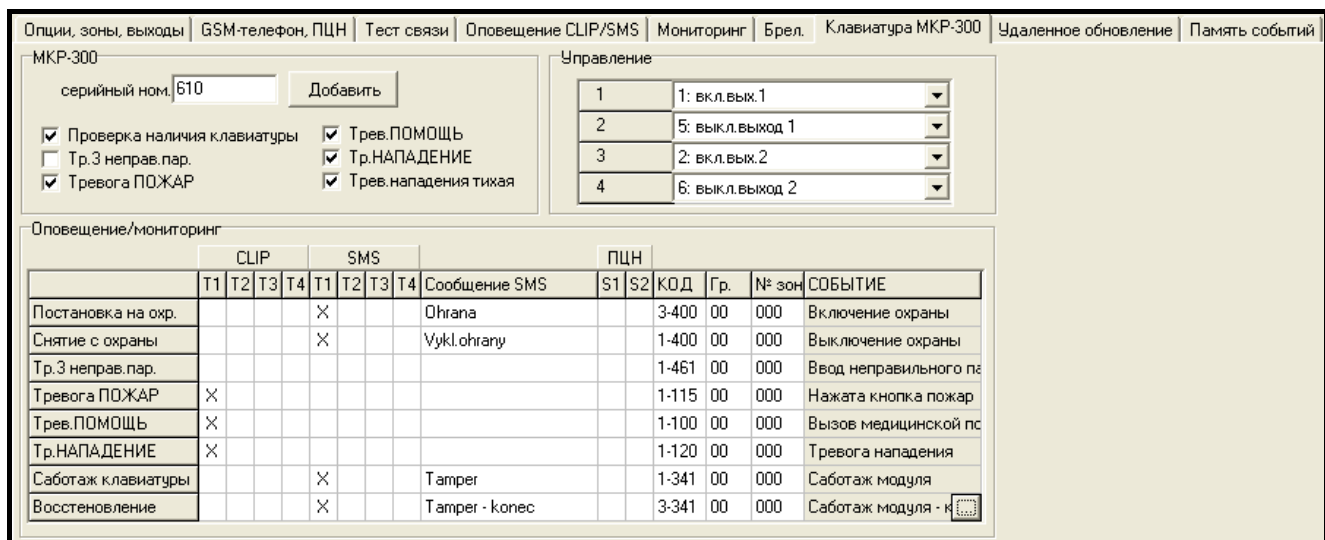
Опции, зоны, выходы | GSM-телефон, ПЦН | Тест связи | Оповещение CLIP/SMS | Мониторинг | Брел. | Клавиатура МКР-300 | Удаленное обновление | Память событий

МКР-300

серийный ном. 610 Добавить

☑ Проверка наличия клавиатуры
☐ Тр.3 неправ.пар.
☑ Тревога ПОЖАР
☑ Трев.ПОМОЩЬ
☑ Тр.НАПАДЕНИЕ
☑ Трев.нападения тихая

Управление

| 1 | 1: вкл.вых.1 |
|---|---|
| 2 | 5: выкл.выход 1 |
| 3 | 2: вкл.вых.2 |
| 4 | 6: выкл.выход 2 |

Оповещение/мониторинг

| | CLIP T1 | T2 | T3 | T4 | SMS T1 | T2 | T3 | T4 | Сообщение SMS | ПЦН S1 | S2 | КОД | Гр. | № зон | СОБЫТИЕ |
|---|---|---|---|---|---|---|---|---|---|---|---|---|---|---|---|
| Постановка на охр. | | | | | X | | | | Ohrana | | | 3-400 | 00 | 000 | Включение охраны |
| Снятие с охраны | | | | | X | | | | Vykl.ohrany | | | 1-400 | 00 | 000 | Выключение охраны |
| Тр.3 неправ.пар. | | | | | | | | | | | | 1-461 | 00 | 000 | Ввод неправильного па |
| Тревога ПОЖАР | X | | | | | | | | | | | 1-115 | 00 | 000 | Нажата кнопка пожар |
| Трев.ПОМОЩЬ | X | | | | | | | | | | | 1-100 | 00 | 000 | Вызов медицинской по |
| Тр.НАПАДЕНИЕ | X | | | | | | | | | | | 1-120 | 00 | 000 | Тревога нападения |
| Саботаж клавиатуры | | | | | X | | | | Tamper | | | 1-341 | 00 | 000 | Саботаж модуля |
| Восстановление | | | | | X | | | | Tamper - konec | | | 3-341 | 00 | 000 | Саботаж модуля - к |